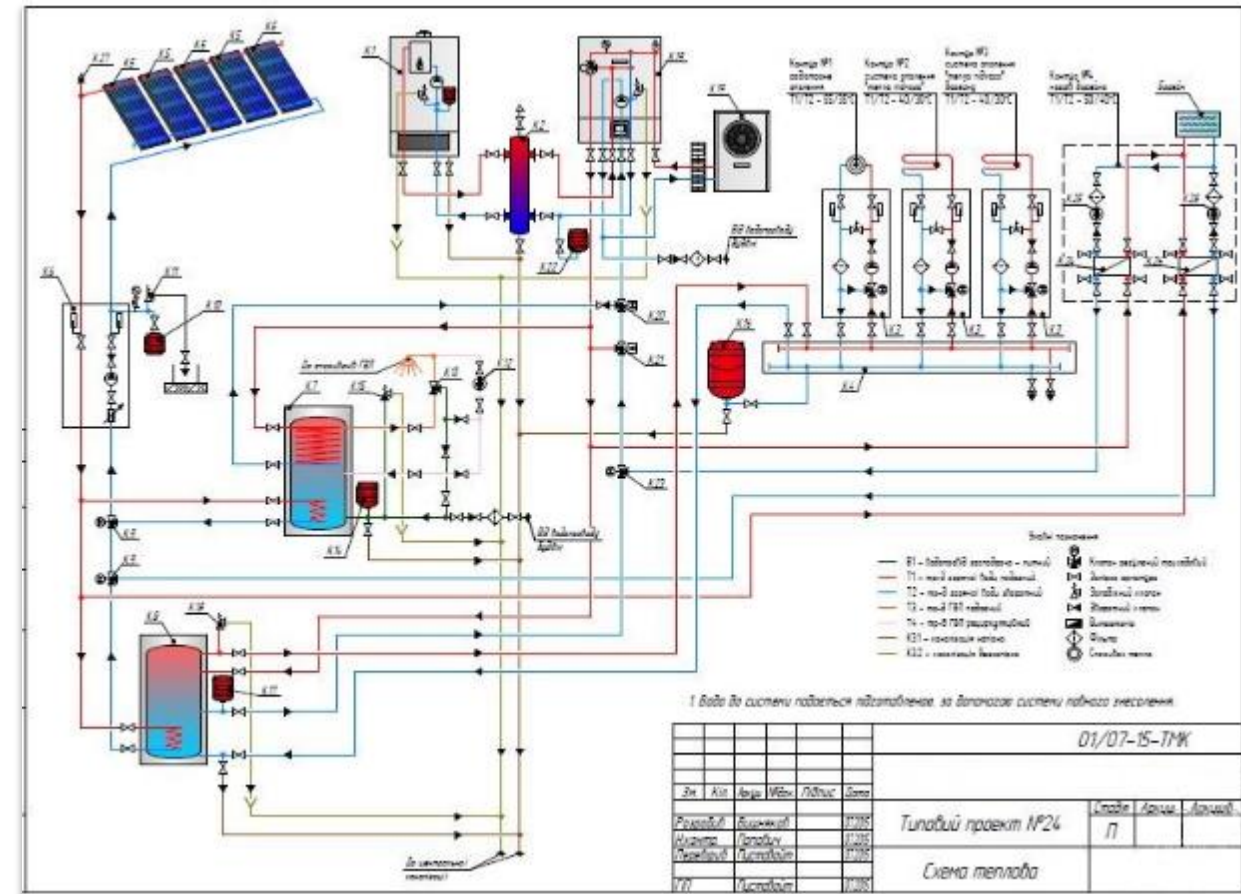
К.27 К.6 К.6 К.6 К.6 К.6

К.1

К.2

К.18

К.19

Контур №1 радіаторне опалення Т1/Т2 - 50/35°С

Контур №2 система опалення "тепла підлога" Т1/Т2 - 40/30°С

Контур №3 система опалення "тепла підлога" Т1/Т2 - 40/30°С

Контур №4, нагрів басейну Т1/Т2 - 50/40°С

Басейн

К.5

К.11

К.10

К.22

В1 Водопровід будинку

К.20

К.21

К.3 К.3 К.3

К.4

К.16

До споживачів ГВП

К.7

К.15

К.13

К.12

К.14

К.23

К.8

К.9

В1 Водопровід будинку

К.8

К.18

К.17

К.25 К.24 К.26 К.26

Умовні позначення

В1 - водопровід холодної - питної

Т1 - подача в/с подавальний

Т2 - подача в/с зворотній

Т3 - подача ГВП подавальний

Т4 - подача ГВП рециркуляційний

К3.1 - каналізація напірна

К3.2 - каналізація безнапірна

Клапан зворотній повітряний

Засувка запірна

Запобіжний клапан

Зворотній клапан

Вимикач

Фільтр

Ємність тиску

1. Вода до системи подається підготовлена за допомогою системи водного умягчення

До централізованої каналізації

01/07-15-ТМК

| Зм. | Кіл. | Аркуш | №док. | Підпис | Дата |
|---|---|---|---|---|---|
| Розробив | Вишневий | | | | 07.2015 |
| Н.контр. | Попадич | | | | 07.2015 |
| Перевірив | Пустовойт | | | | 07.2015 |
| ГІП | Пустовойт | | | | 07.2015 |

Типовий проект №24

Стадія | Аркуш | Аркушів

П

Схема теплова